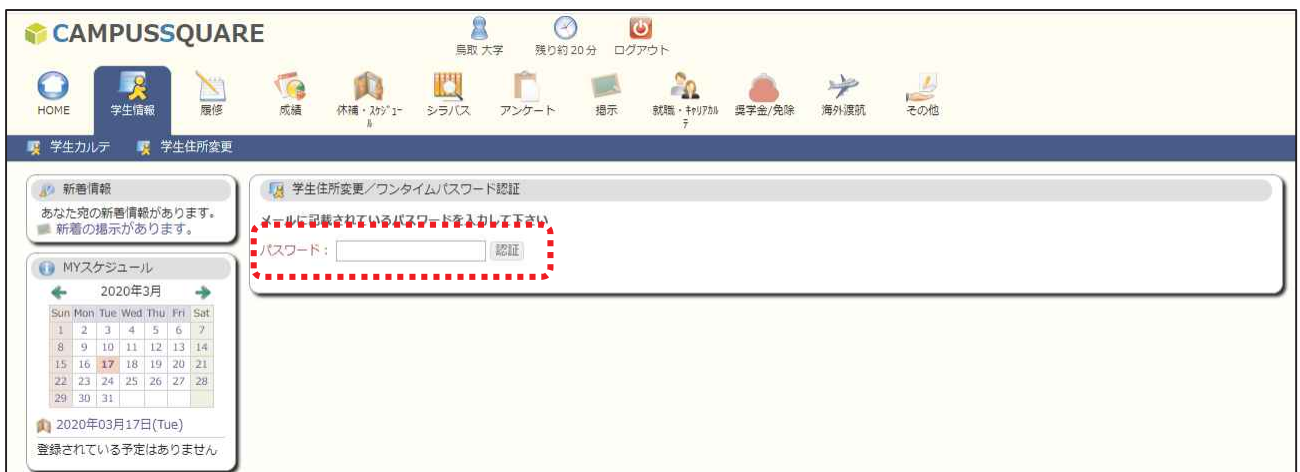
CAMPUSSQUARE

鳥取 大学　残り約 20 分　ログアウト

HOME　学生情報　履修　成績　休補・スケジュール　シラバス　アンケート　掲示　就職・キャリアカルテ　奨学金/免除　海外渡航　その他

学生カルテ　学生住所変更

新着情報
あなた宛の新着情報があります。
新着の掲示があります。

MYスケジュール
2020年3月

| Sun | Mon | Tue | Wed | Thu | Fri | Sat |
|---|---|---|---|---|---|---|
| 1 | 2 | 3 | 4 | 5 | 6 | 7 |
| 8 | 9 | 10 | 11 | 12 | 13 | 14 |
| 15 | 16 | 17 | 18 | 19 | 20 | 21 |
| 22 | 23 | 24 | 25 | 26 | 27 | 28 |
| 29 | 30 | 31 | | | | |

2020年03月17日(Tue)
登録されている予定はありません

学生住所変更／ワンタイムパスワード認証
メールに記載されているパスワードを入力して下さい
パスワード：　認証